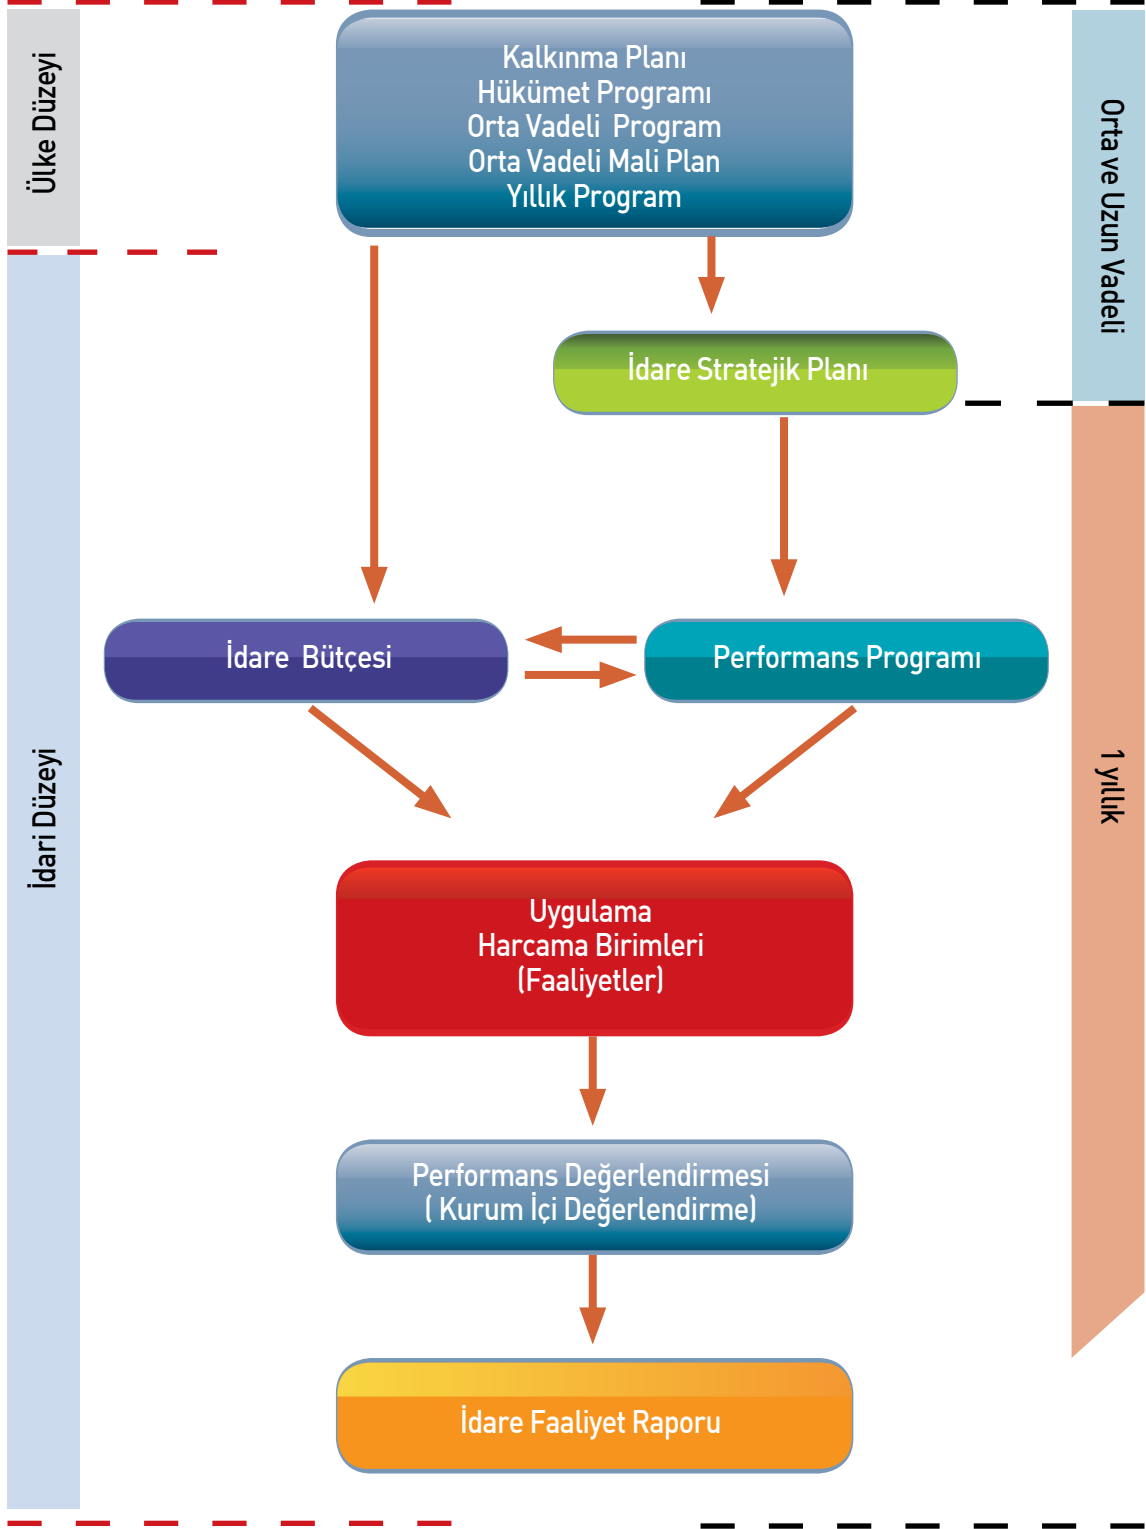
Ülke Düzeyi

Kalkınma Planı
Hükümet Programı
Orta Vadeli Program
Orta Vadeli Mali Plan
Yıllık Program

Orta ve Uzun Vadeli

İdare Stratejik Planı

İdari Düzeyi

İdare Bütçesi

Performans Programı

1 yıllık

Uygulama
Harcama Birimleri
(Faaliyetler)

Performans Değerlendirmesi
( Kurum İçi Değerlendirme)

İdare Faaliyet Raporu